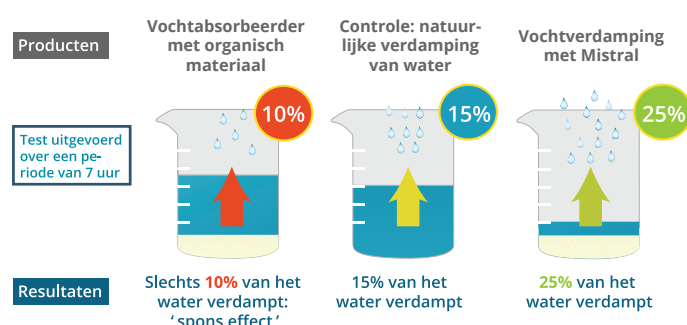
Producten

Vochtabsorbeerder met organisch materiaal

Controle: natuurlijke verdamping van water

Vochtverdamping met Mistral

10%

15%

25%

Test uitgevoerd over een periode van 7 uur

Resultaten

Slechts 10% van het water verdampt: 'spons effect'

15% van het water verdampt

25% van het water verdampt